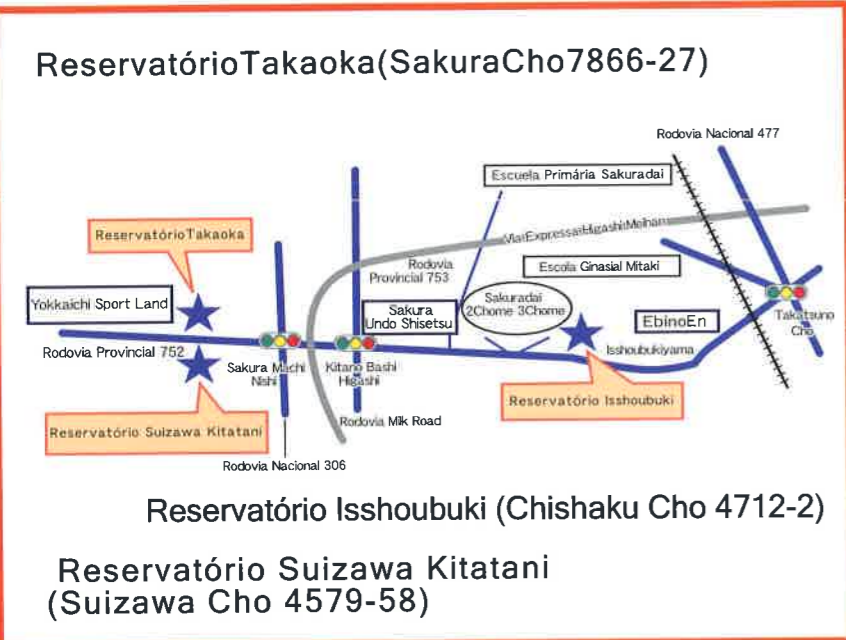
ReservatórioTakaoka(SakuraCho7866-27)

Rodovia Nacional 477

Escuela Primária Sakuradai

ViaExpressaHigashiMeihan

ReservatórioTakaoka

Rodovia Provincial 753

Escola Ginasial Mitaki

Yokkaichi Sport Land

Sakura Undo Shisetsu

Sakuradai 2Chome 3Chome

EbinoEn

Takatsuno Cho

Rodovia Provincial 752

Sakura Machi Nishi

Kitano Bashi Higashi

Isshoubukiyama

Reservatório Isshoubuki

Rodovia Milk Road

Reservatório Suizawa Kitatani

Rodovia Nacional 306

Reservatório Isshoubuki (Chishaku Cho 4712-2)

Reservatório Suizawa Kitatani (Suizawa Cho 4579-58)